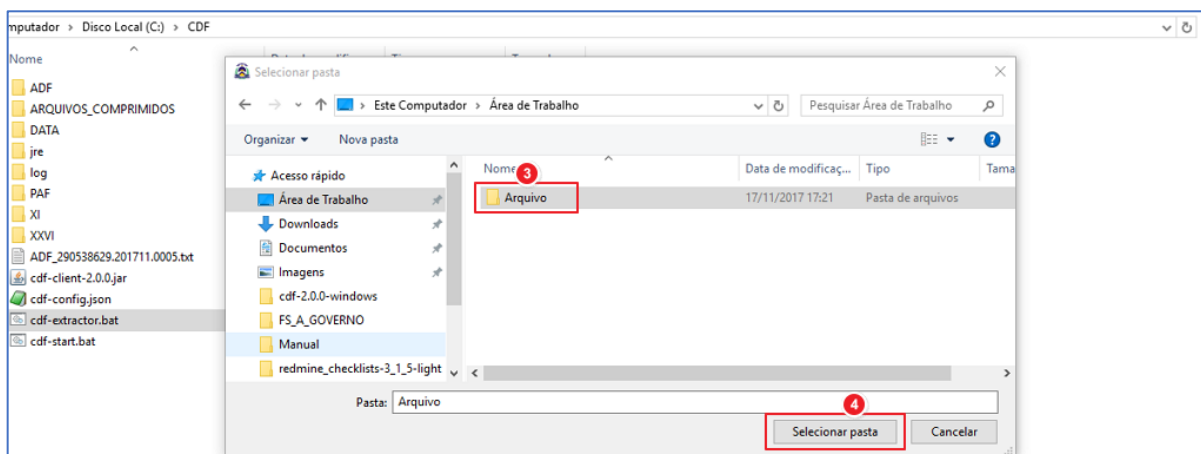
mputador › Disco Local (C:) › CDF

Nome
ADF
ARQUIVOS_COMPRIMIDOS
DATA
jre
log
PAF
XI
XXVI
ADF_290538629.201711.0005.txt
cdf-client-2.0.0.jar
cdf-config.json
cdf-extractor.bat
cdf-start.bat

Selecionar pasta

› Este Computador › Área de Trabalho
Pesquisar Área de Trabalho

Organizar ▾ Nova pasta

Acesso rápido
Área de Trabalho
Downloads
Documentos
Imagens
cdf-2.0.0-windows
FS_A_GOVERNO
Manual
redmine_checklists-3_1_5-light

| Nome | Data de modificaç... | Tipo | Tama |
|---|---|---|---|
| Arquivo | 17/11/2017 17:21 | Pasta de arquivos | |

3

Pasta: Arquivo

4

Selecionar pasta Cancelar